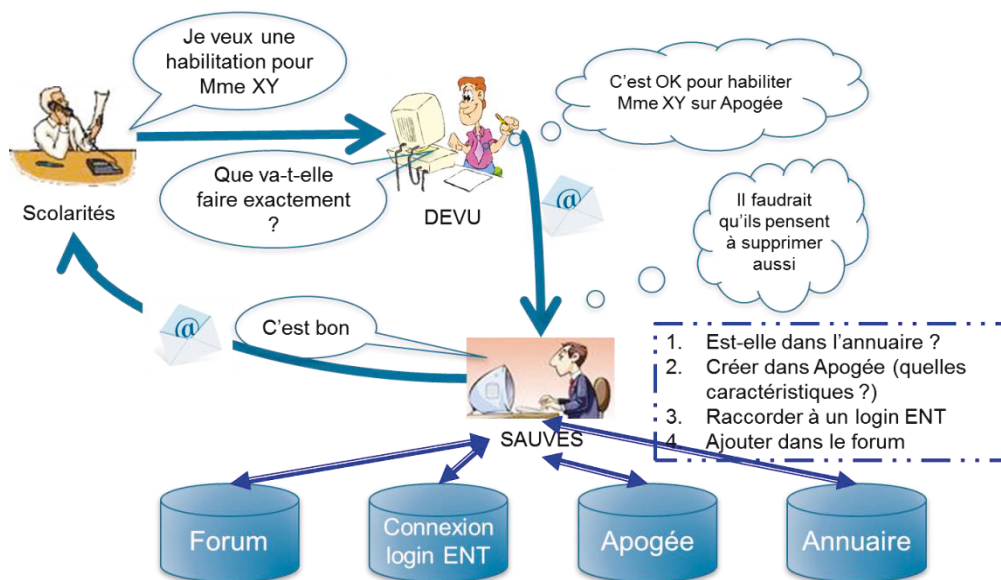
Je veux une habilitation pour Mme XY

C'est OK pour habiliter Mme XY sur Apogée

Que va-t-elle faire exactement ?

Scolarités

DEVU

Il faudrait qu'ils pensent à supprimer aussi

C'est bon

SAUVES

1. Est-elle dans l'annuaire ?
2. Créer dans Apogée (quelles caractéristiques ?)
3. Raccorder à un login ENT
4. Ajouter dans le forum

Forum

Connexion login ENT

Apogée

Annuaire